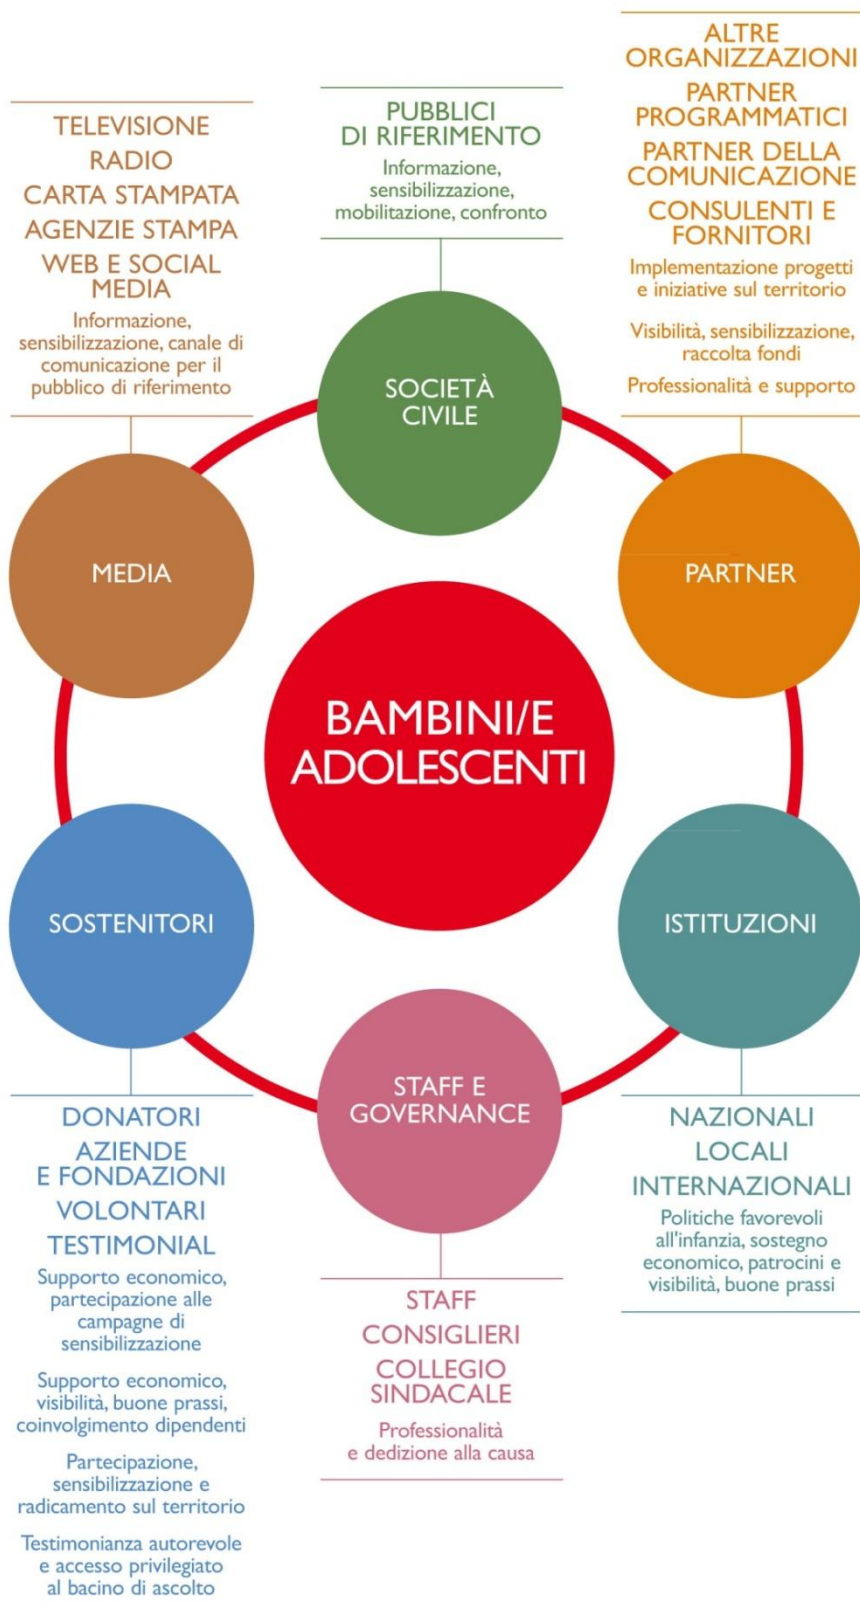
ALTRE ORGANIZZAZIONI
PARTNER PROGRAMMATICI
PARTNER DELLA COMUNICAZIONE
CONSULENTI E FORNITORI
Implementazione progetti e iniziative sul territorio
Visibilità, sensibilizzazione, raccolta fondi
Professionalità e supporto

TELEVISIONE
RADIO
CARTA STAMPATA
AGENZIE STAMPA
WEB E SOCIAL MEDIA
Informazione, sensibilizzazione, canale di comunicazione per il pubblico di riferimento

PUBBLICI DI RIFERIMENTO
Informazione, sensibilizzazione, mobilitazione, confronto

SOCIETÀ CIVILE

MEDIA

PARTNER

BAMBINI/E ADOLESCENTI

SOSTENITORI

ISTITUZIONI

STAFF E GOVERNANCE

DONATORI
AZIENDE E FONDAZIONI
VOLONTARI
TESTIMONIAL
Supporto economico, partecipazione alle campagne di sensibilizzazione
Supporto economico, visibilità, buone prassi, coinvolgimento dipendenti
Partecipazione, sensibilizzazione e radicamento sul territorio
Testimonianza autorevole e accesso privilegiato al bacino di ascolto

STAFF
CONSIGLIERI
COLLEGIO SINDACALE
Professionalità e dedizione alla causa

NAZIONALI
LOCALI
INTERNAZIONALI
Politiche favorevoli all'infanzia, sostegno economico, patrocini e visibilità, buone prassi